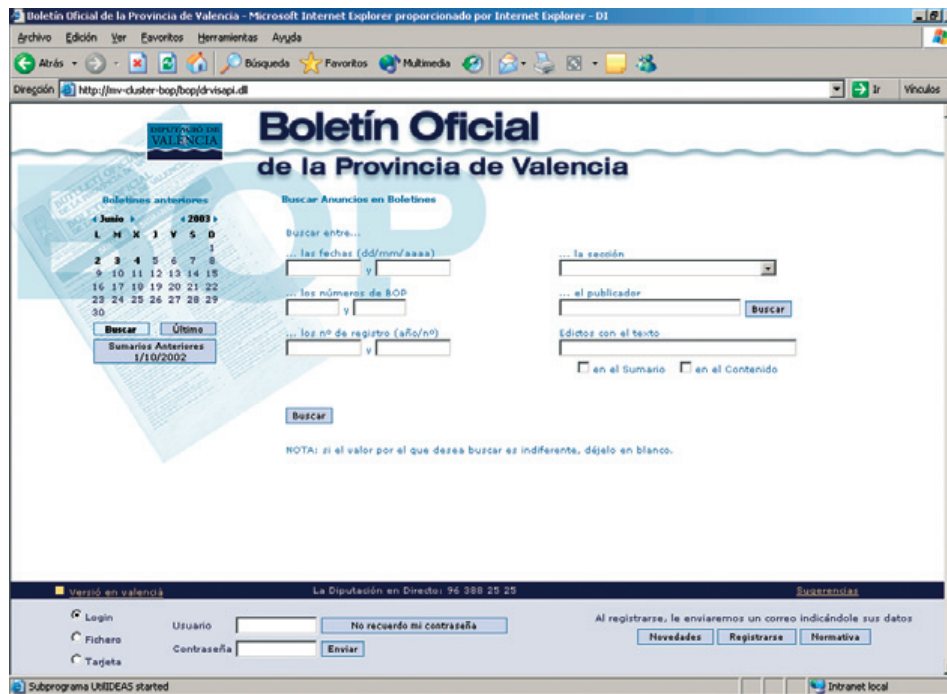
Boletín Oficial de la Provincia de Valencia - Microsoft Internet Explorer proporcionado por Internet Explorer - DI

Archivo Edición Ver Favoritos Herramientas Ayuda

Atrás Búsqueda Favoritos Multimedia

Dirección http://mv-cluster-bop/bop/drvisapi.dll Ir Vínculos

DIPUTACIÓ DE VALENCIA

Boletín Oficial de la Provincia de Valencia

Boletines anteriores

Junio 2003

| L | M | X | J | V | S | D |
|---|---|---|---|---|---|---|
| | | | | | | 1 |
| 2 | 3 | 4 | 5 | 6 | 7 | 8 |
| 9 | 10 | 11 | 12 | 13 | 14 | 15 |
| 16 | 17 | 18 | 19 | 20 | 21 | 22 |
| 23 | 24 | 25 | 26 | 27 | 28 | 29 |
| 30 | | | | | | |

Buscar Último

Sumarios Anteriores 1/10/2002

Buscar Anuncios en Boletines

Buscar entre...

... las fechas (dd/mm/aaaa) y

... los números de BOP y

... los nº de registro (año/nº) y

... la sección

... el publicador

Buscar

Edictos con el texto

en el Sumario en el Contenido

Buscar

NOTA: si el valor por el que desea buscar es indiferente, déjelo en blanco.

Versió en valencià

La Diputación en Directo: 96 388 25 25

Sugerencias

Login

Fichero

Tarjeta

Usuario

Contraseña

No recuerdo mi contraseña

Enviar

Al registrarse, le enviaremos un correo indicándole sus datos

Novedades Registrarse Normativa

Subprograma UtilIDEAS started

Intranet local